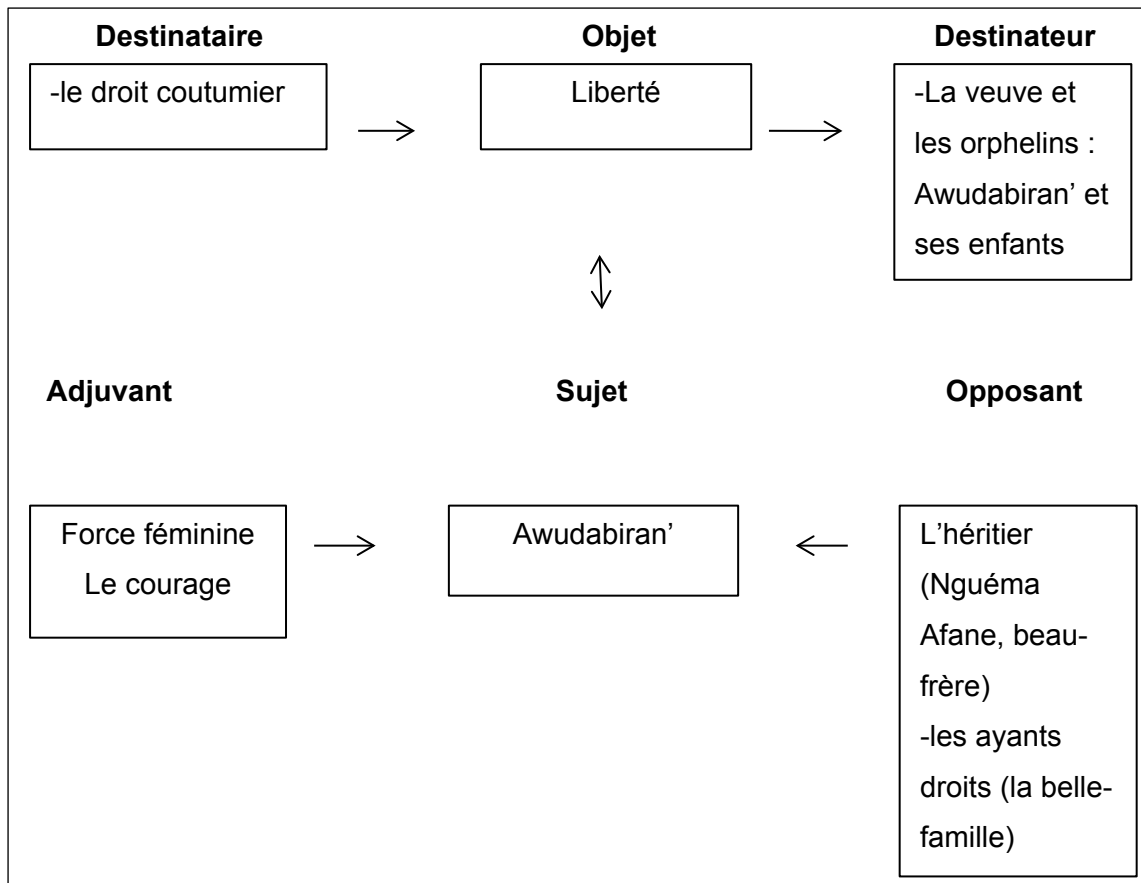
**Destinataire**

-le droit coutumier

**Objet**

Liberté

**Destinateur**

-La veuve et les orphelins : Awudabiran' et ses enfants

**Adjuvant**

Force féminine
Le courage

**Sujet**

Awudabiran'

**Opposant**

L'héritier (Nguéma Afane, beau-frère)
-les ayants droits (la belle-famille)